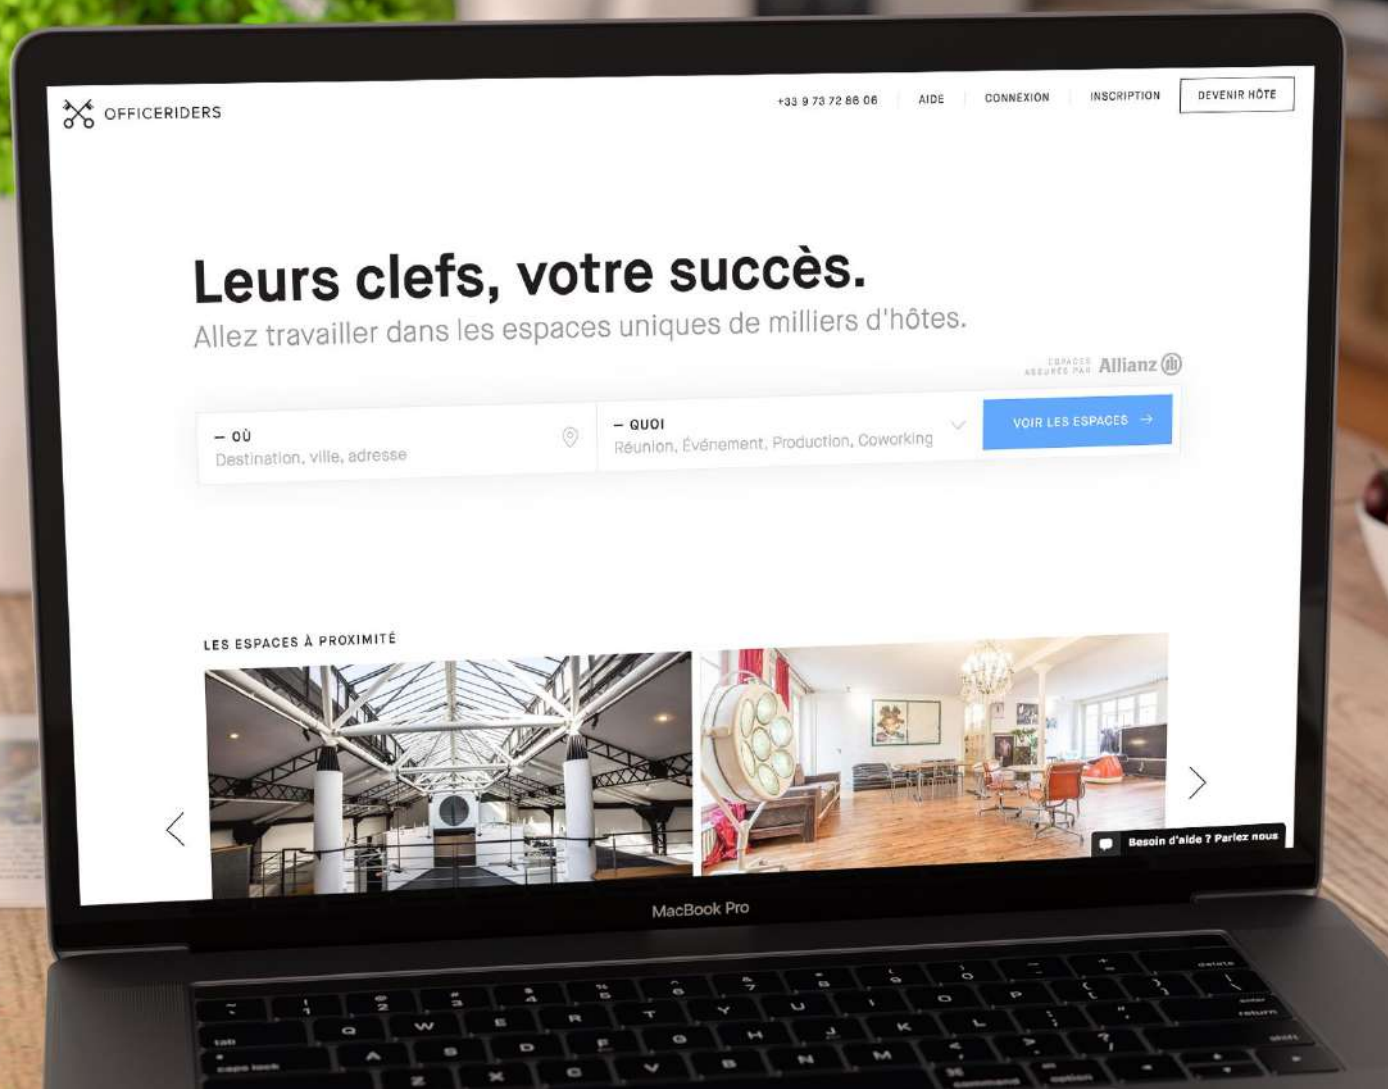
OFFICERIDERS

+33 9 73 72 86 06 | AIDE | CONNEXION | INSCRIPTION | DEVENIR HÔTE

Leurs clefs, votre succès.

Allez travailler dans les espaces uniques de milliers d'hôtes.

ESPACES ASSURÉS PAR Allianz

– OÙ
Destination, ville, adresse

– QUOI
Réunion, Événement, Production, Coworking

VOIR LES ESPACES →

LES ESPACES À PROXIMITÉ

Besoin d'aide ? Parlez nous

MacBook Pro